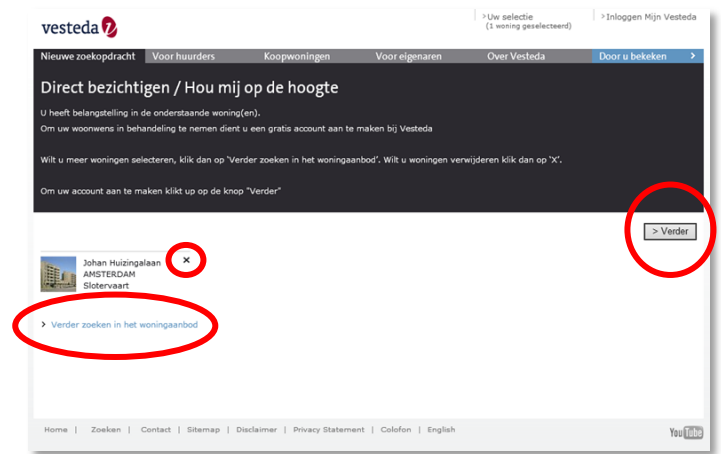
vesteda

> Uw selectie
(1 woning geselecteerd)

> Inloggen Mijn Vesteda

Nieuwe zoekopdracht | Voor huurders | Koopwoningen | Voor eigenaren | Over Vesteda | Door u bekeken >

Direct bezichtigen / Hou mij op de hoogte

U heeft belangstelling in de onderstaande woning(en).
Om uw woonwens in behandeling te nemen dient u een gratis account aan te maken bij Vesteda

Wilt u meer woningen selecteren, klik dan op 'Verder zoeken in het woningaanbod'. Wilt u woningen verwijderen klik dan op 'X'.

Om uw account aan te maken klikt up op de knop "Verder"

> Verder

Johan Huizingalaan
AMSTERDAM
Slotervaart

×

> Verder zoeken in het woningaanbod

Home | Zoeken | Contact | Sitemap | Disclaimer | Privacy Statement | Colofon | English

YouTube